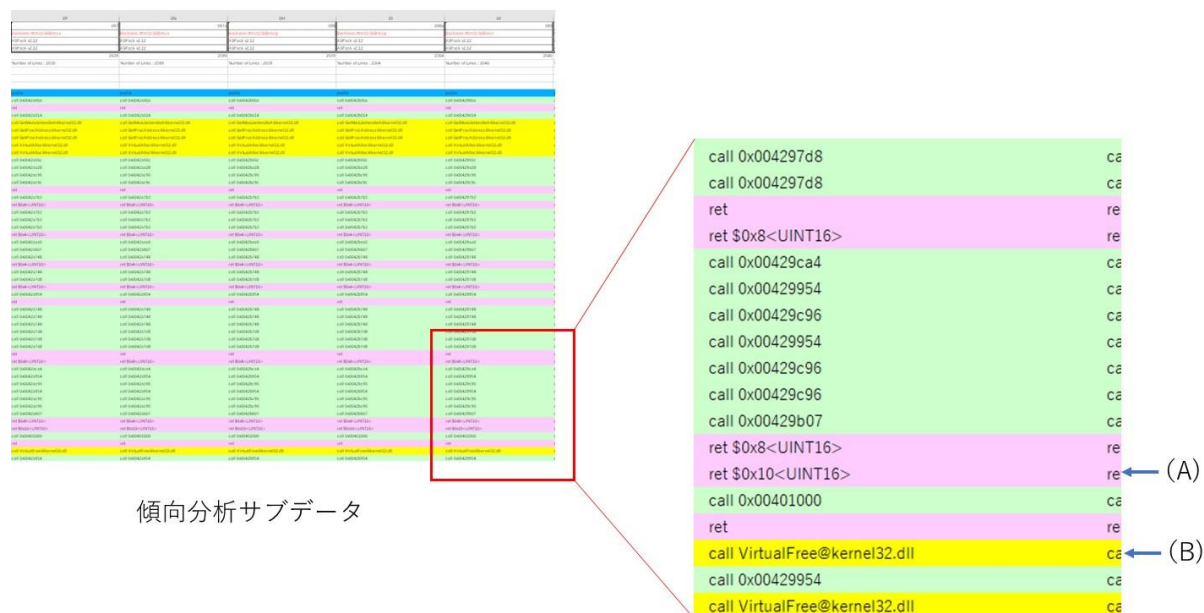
傾向分析サブデータ

call 0x004297d8 ca
call 0x004297d8 ca
ret re
ret $0x8<UINT16> re
call 0x00429ca4 ca
call 0x00429954 ca
call 0x00429c96 ca
call 0x00429954 ca
call 0x00429c96 ca
call 0x00429c96 ca
call 0x00429b07 ca
ret $0x8<UINT16> re
ret $0x10<UINT16> re
call 0x00401000 ca
ret re
call VirtualFree@kernel32.dll ca
call 0x00429954 ca
call VirtualFree@kernel32.dll ca

(A)
(B)